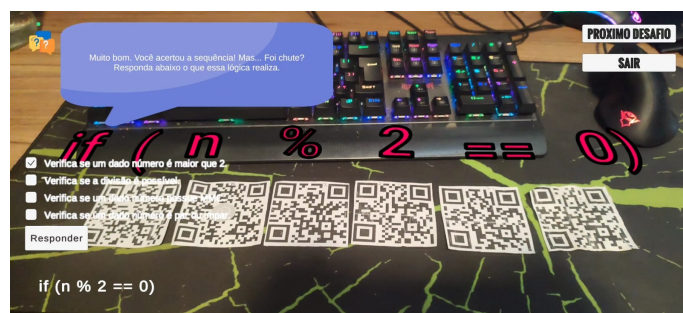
Muito bom. Você acertou a sequência! Mas... Foi chute? Responda abaixo o que essa lógica realiza.

PROXIMO DESAFIO

SAIR

if ( n % 2 == 0)

Verifica se um dado número é maior que 2

Verifica se a divisão é possível

Verifica se um dado número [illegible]

Verifica se um dado número é par ou ímpar

Responder

if (n % 2 == 0)